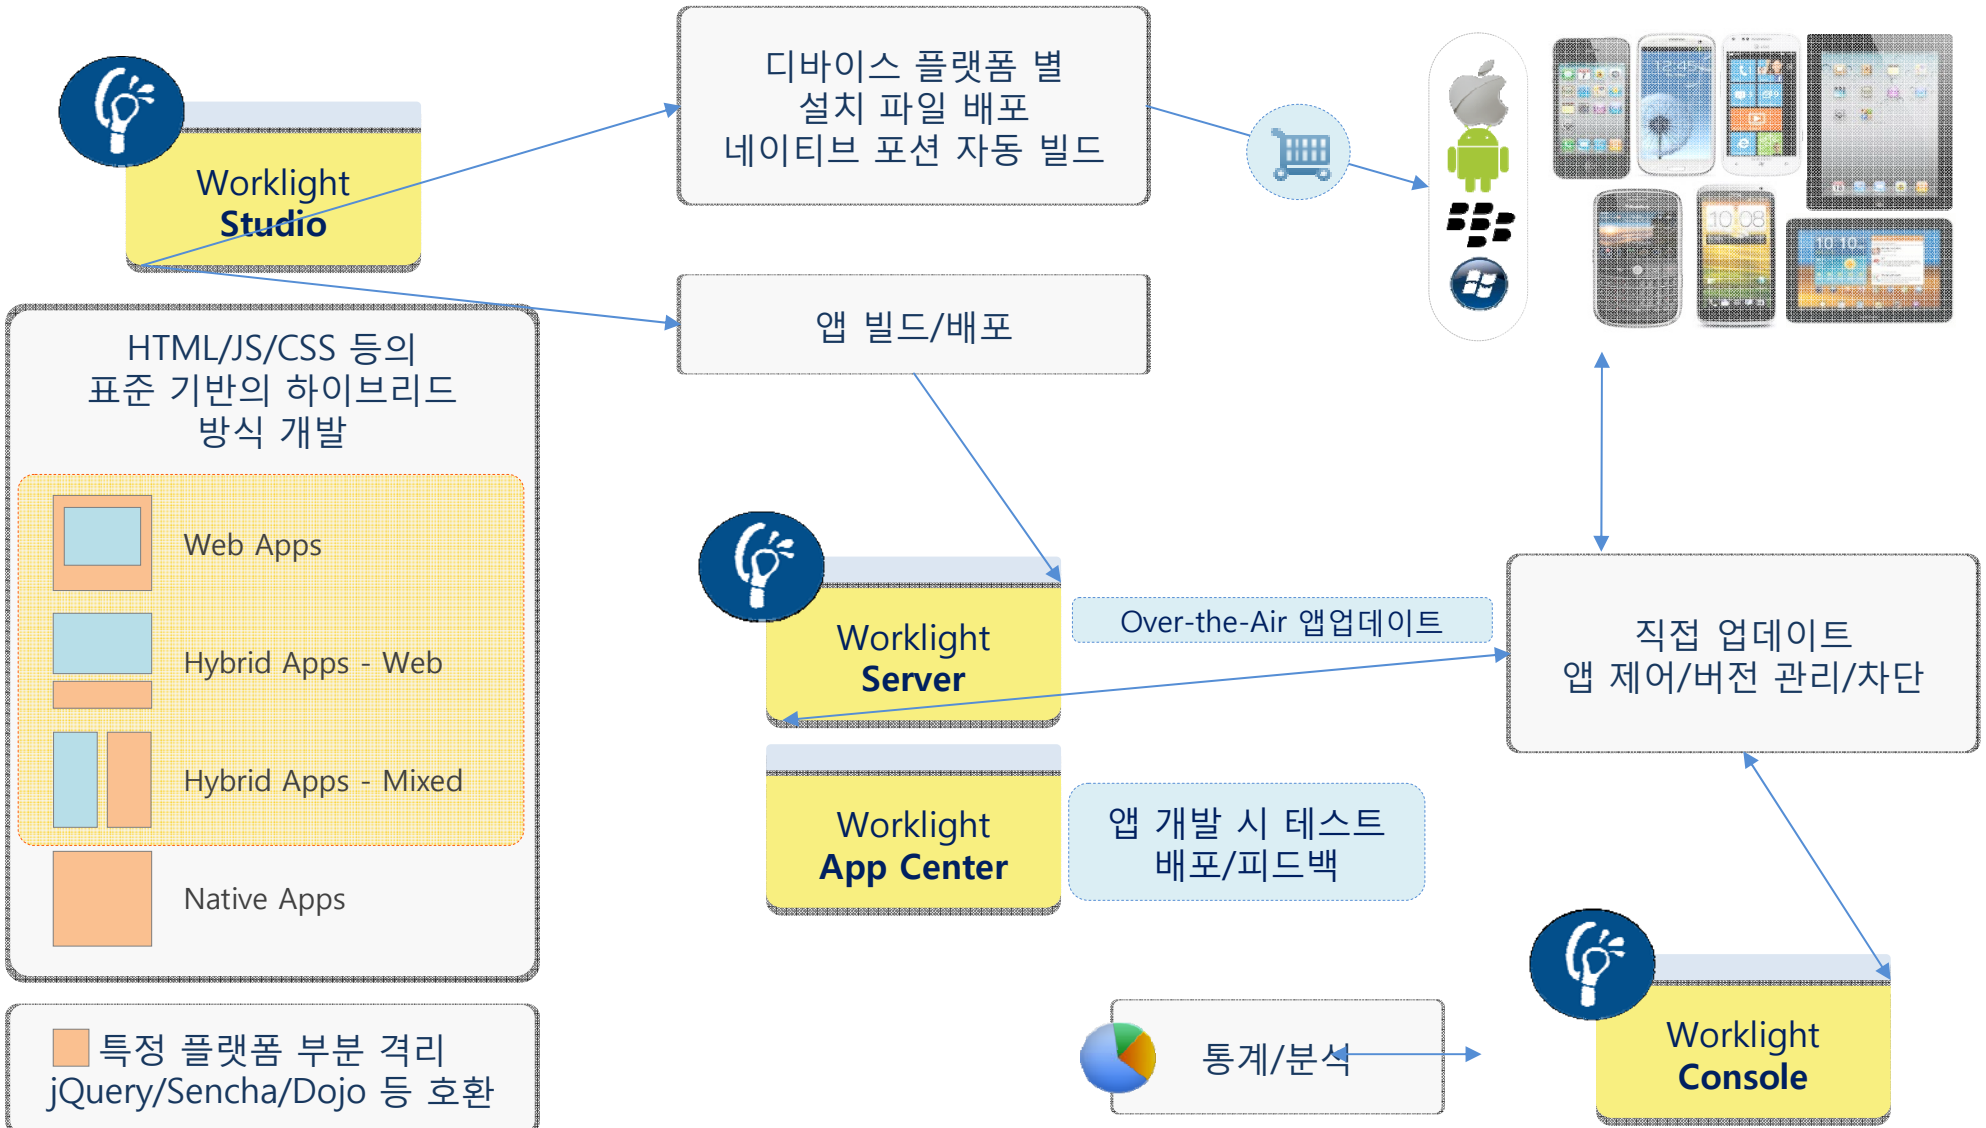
Worklight
Studio

디바이스 플랫폼 별
설치 파일 배포
네이티브 포션 자동 빌드

앱 빌드/배포

HTML/JS/CSS 등의
표준 기반의 하이브리드
방식 개발

Web Apps

Hybrid Apps - Web

Hybrid Apps - Mixed

Native Apps

특정 플랫폼 부분 격리
jQuery/Sencha/Dojo 등 호환

Worklight
Server

Over-the-Air 앱업데이트

직접 업데이트
앱 제어/버전 관리/차단

Worklight
App Center

앱 개발 시 테스트
배포/피드백

통계/분석

Worklight
Console